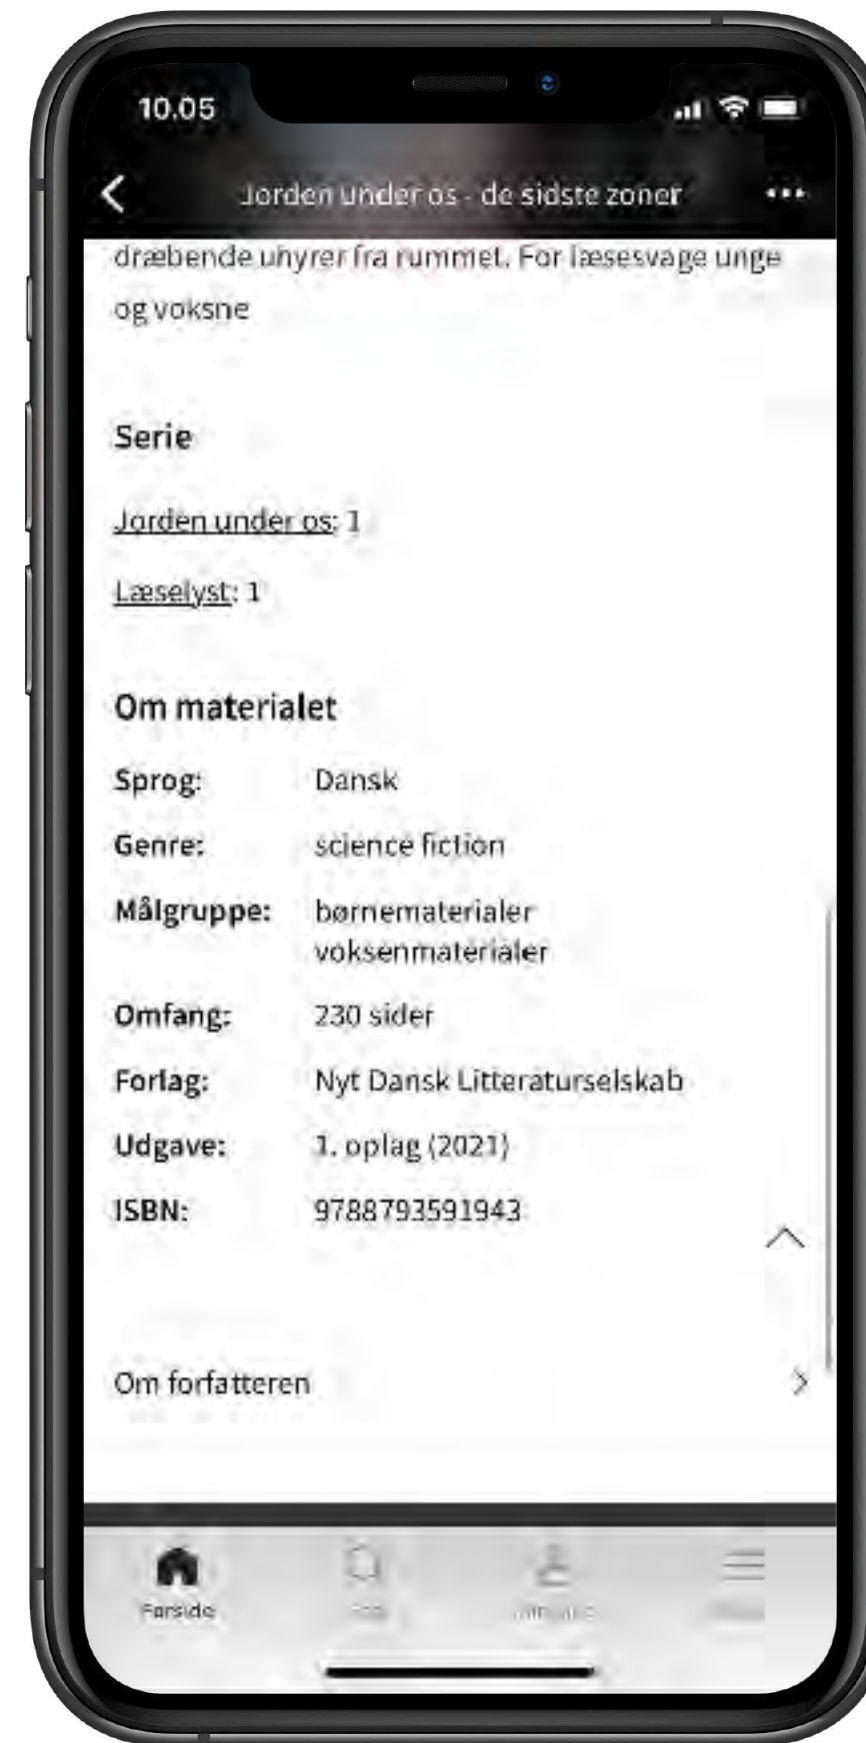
10.05

Jorden under os - de sidste zoner

dræbende uhyrer fra rummet. For læsesvage unge og voksne

Serie

Jorden under os: 1

Læselyst: 1

Om materialet

| | |
|---|---|
| Sprog: | Dansk |
| Genre: | science fiction |
| Målgruppe: | børnematerialer voksenmaterialer |
| Omfang: | 230 sider |
| Forlag: | Nyt Dansk Litteraturselskab |
| Udgave: | 1. oplag (2021) |
| ISBN: | 9788793591943 |

Om forfatteren

Forside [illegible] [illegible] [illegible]